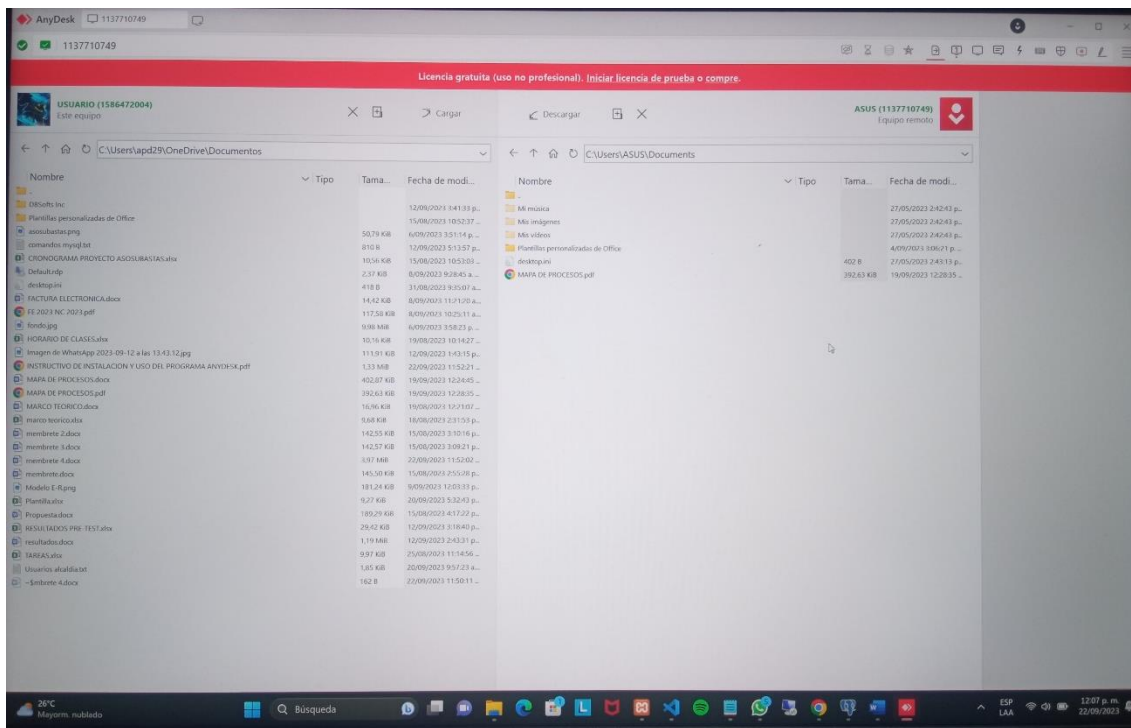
AnyDesk 1137710749

1137710749

Licencia gratuita (uso no profesional). Iniciar licencia de prueba o compre.

USUARIO (1586472004)
Este equipo

Cargar

Descargar

ASUS (1137710749)
Equipo remoto

C:\Users\apd29\OneDrive\Documentos

C:\Users\ASUS\Documents

| Nombre | Tipo | Tama... | Fecha de modi... |
|---|---|---|---|
| .. | | | |
| DBSofts Inc | | | 12/09/2023 3:41:33 p... |
| Plantillas personalizadas de Office | | | 15/08/2023 10:52:37... |
| asosubastas.png | | 50,79 KiB | 6/09/2023 3:51:14 p... |
| comandos mysql.txt | | 810 B | 12/09/2023 5:13:57 p... |
| CRONOGRAMA PROYECTO ASOSUBASTAS.xlsx | | 10,56 KiB | 15/08/2023 10:53:03... |
| Default.rdp | | 2,37 KiB | 8/09/2023 9:28:45 a... |
| desktop.ini | | 418 B | 31/08/2023 9:35:07 a... |
| FACTURA ELECTRONICA.docx | | 14,42 KiB | 8/09/2023 11:21:20 a... |
| FE 2023 NC 2023.pdf | | 117,58 KiB | 8/09/2023 10:25:11 a... |
| fondo.jpg | | 9,98 MiB | 6/09/2023 3:58:23 p... |
| HORARIO DE CLASES.xlsx | | 10,16 KiB | 19/08/2023 10:14:27... |
| Imagen de WhatsApp 2023-09-12 a las 13.43.12.jpg | | 111,91 KiB | 12/09/2023 1:43:15 p... |
| INSTRUCTIVO DE INSTALACION Y USO DEL PROGRAMA ANYDESK.pdf | | 1,33 MiB | 22/09/2023 11:52:21... |
| MAPA DE PROCESOS.docx | | 402,87 KiB | 19/09/2023 12:24:45... |
| MAPA DE PROCESOS.pdf | | 392,63 KiB | 19/09/2023 12:28:35... |
| MARCO TEORICO.docx | | 16,96 KiB | 19/08/2023 12:17:07... |
| marco teorico.xlsx | | 9,68 KiB | 18/08/2023 2:31:53 p... |
| membrete 2.docx | | 142,55 KiB | 15/08/2023 3:10:16 p... |
| membrete 3.docx | | 142,57 KiB | 15/08/2023 3:09:21 p... |
| membrete 4.docx | | 3,97 MiB | 22/09/2023 11:52:02... |
| membrete.docx | | 145,50 KiB | 15/08/2023 2:55:28 p... |
| Modelo E-R.png | | 181,24 KiB | 9/09/2023 12:03:33 p... |
| Plantilla.xlsx | | 9,27 KiB | 20/09/2023 5:32:43 p... |
| Propuesta.docx | | 189,29 KiB | 15/08/2023 4:17:22 p... |
| RESULTADOS PRE-TEST.xlsx | | 29,42 KiB | 12/09/2023 3:18:40 p... |
| resultados.docx | | 1,19 MiB | 12/09/2023 2:43:31 p... |
| TAREAS.xlsx | | 9,97 KiB | 25/08/2023 11:14:56... |
| Usuarios alcaldia.txt | | 1,65 KiB | 20/09/2023 9:57:23 a... |
| ~$mbrete 4.docx | | 162 B | 22/09/2023 11:50:11... |

| Nombre | Tipo | Tama... | Fecha de modi... |
|---|---|---|---|
| .. | | | |
| Mi música | | | 27/05/2023 2:42:43 p... |
| Mis imágenes | | | 27/05/2023 2:42:43 p... |
| Mis videos | | | 27/05/2023 2:42:43 p... |
| Plantillas personalizadas de Office | | | 4/09/2023 3:06:21 p... |
| desktop.ini | | 402 B | 27/05/2023 2:43:13 p... |
| MAPA DE PROCESOS.pdf | | 392,63 KiB | 19/09/2023 12:28:35... |

26°C
Mayorm. nublado

Búsqueda

ESP LAA

12:07 p. m.
22/09/2023